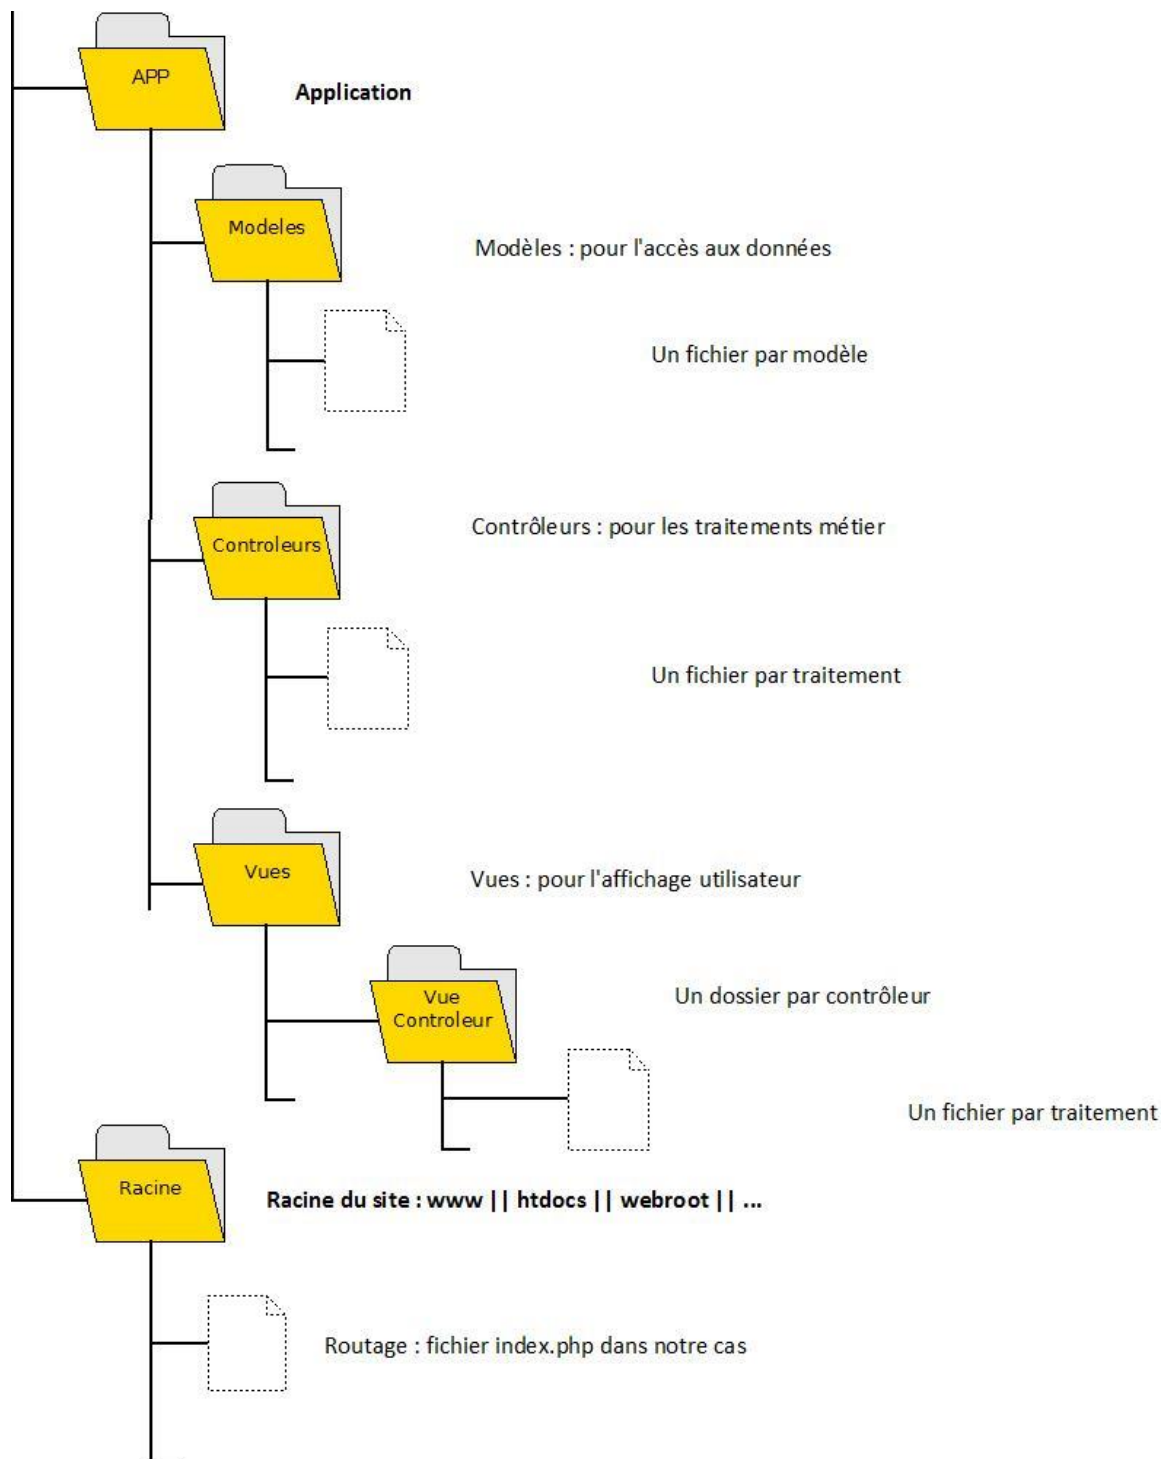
APP

Application

Modeles

Modèles : pour l'accès aux données

Un fichier par modèle

Controleurs

Contrôleurs : pour les traitements métier

Un fichier par traitement

Vues

Vues : pour l'affichage utilisateur

Vue Controleur

Un dossier par contrôleur

Un fichier par traitement

Racine

Racine du site : www || htdocs || webroot || ...

Routage : fichier index.php dans notre cas